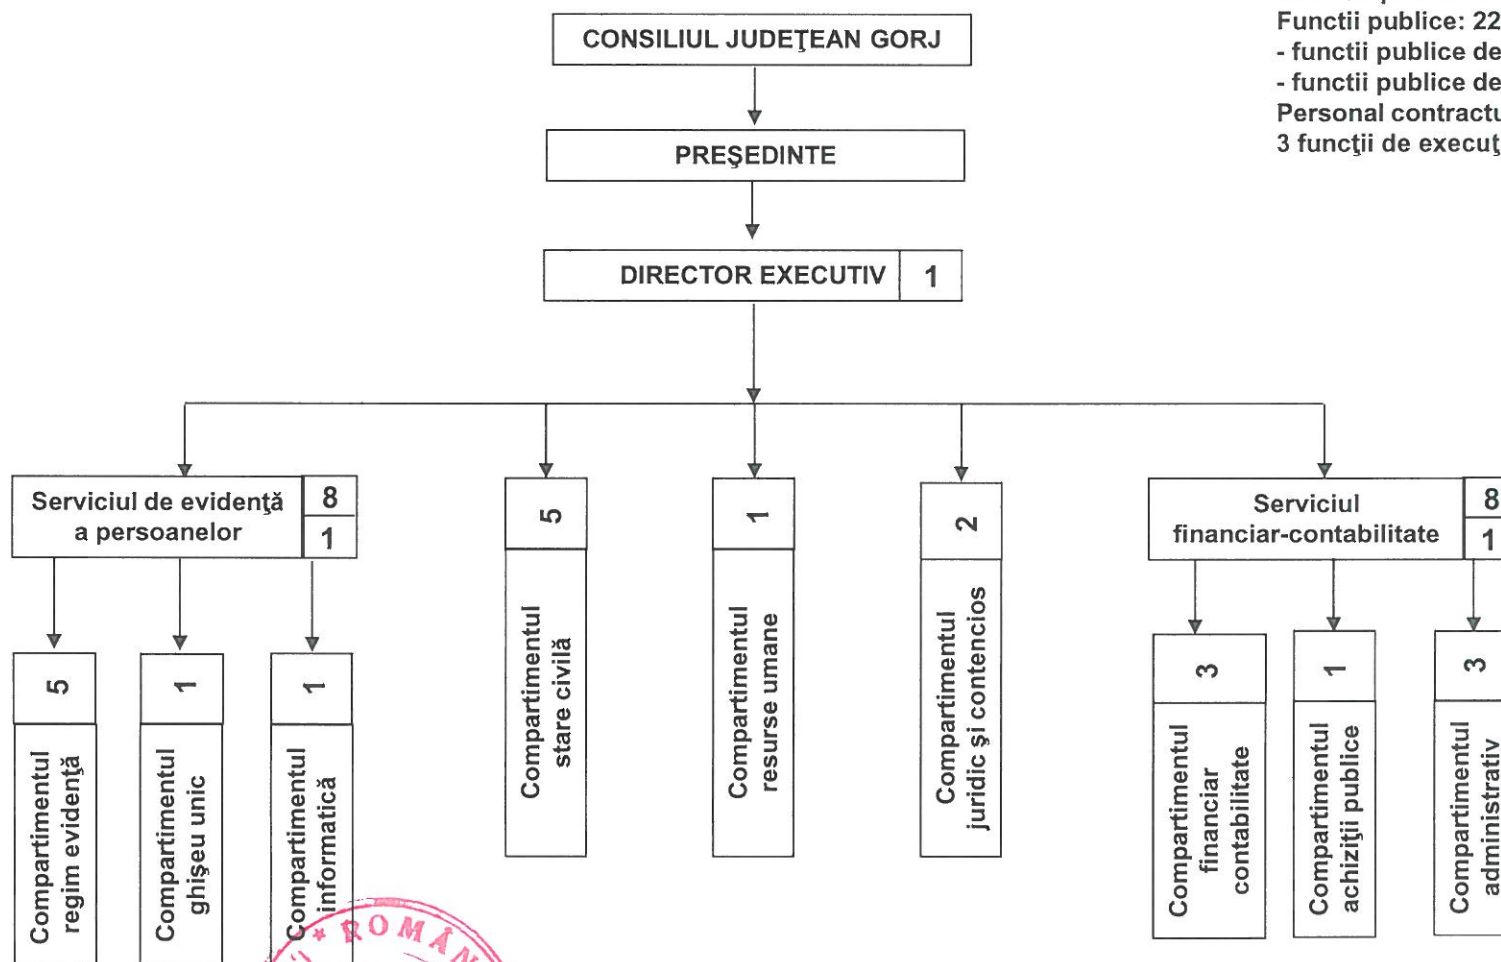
Functii publice: 22
- functii publice de
- functii publice de
Personal contractu
3 funcţii de execuţ

CONSILIUL JUDEŢEAN GORJ

PREŞEDINTE

DIRECTOR EXECUTIV 1

Serviciul de evidenţă a persoanelor 8 1

5 Compartimentul regim evidenţă

1 Compartimentul ghişeu unic

1 Compartimentul informatică

5 Compartimentul stare civilă

1 Compartimentul resurse umane

2 Compartimentul juridic şi contencios

Serviciul financiar-contabilitate 8 1

3 Compartimentul financiar contabilitate

1 Compartimentul achiziţii publice

3 Compartimentul administrativ

ROMÂ